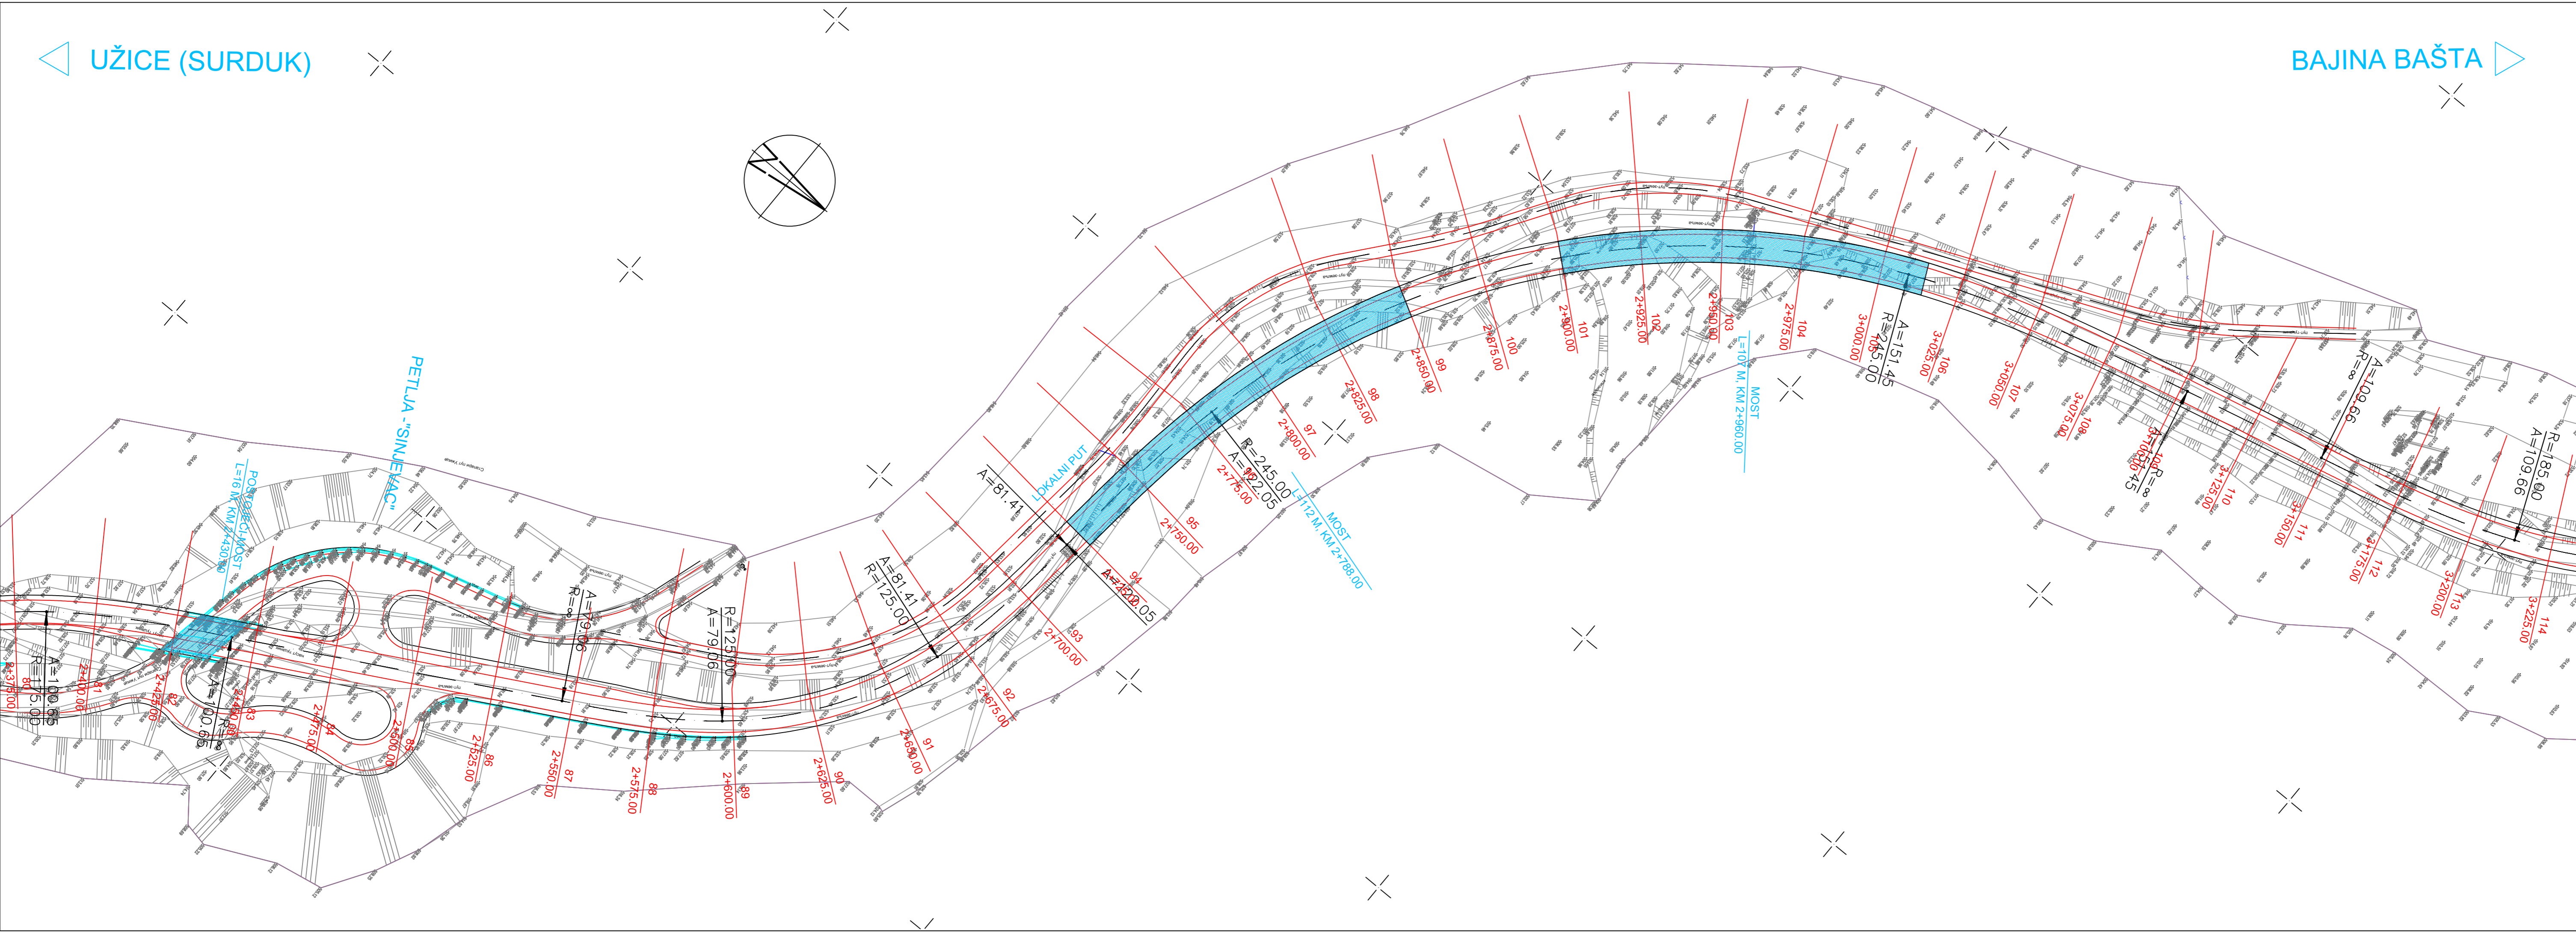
UŽICE (SURDUK)

BAJINA BAŠTA

PETLJA "SINJEVAC"

PODVOŽNJAK MOST L=16 M, KM 2+430.00

LOKALNI PUT

MOST L=112 M, KM 2+788.00

MOST L=107 M, KM 2+960.00

A=100.65
R=175.00

A=100.65
R=∞

A=79.06
R=∞

R=125.00
A=79.06

A=81.41
R=125.00

A=81.41

A=122.05

R=245.00
A=122.05

A=151.45
R=245.00

A=109.66
R=∞

R=185.00
A=109.66

A=140.45
R=∞

2+375.00
80
2+400.00
81
2+425.00
82
2+450.00
83
2+475.00
84
2+500.00
85
2+525.00
86
2+550.00
87
2+575.00
88
2+600.00
89
2+625.00
90
2+650.00
91
2+675.00
92
2+700.00
93
94
2+750.00
95
2+775.00
96
2+800.00
97
2+825.00
98
2+850.00
99
2+875.00
100
2+900.00
101
2+925.00
102
2+950.00
103
2+975.00
104
3+000.00
105
3+025.00
106
3+050.00
107
3+075.00
108
3+100.00
109
3+125.00
110
3+150.00
111
3+175.00
112
3+200.00
113
3+225.00
114